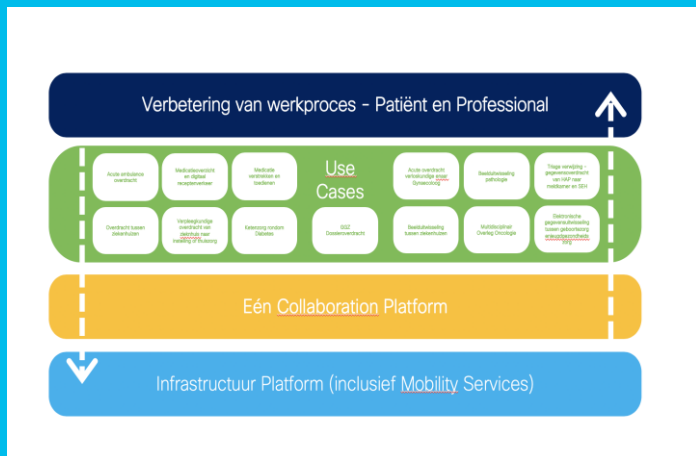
Verbetering van werkproces – Patiënt en Professional

Acute ambulance overdracht

Medicatieoverzicht en digitaal receptenverkeer

Medicatie verstrekken en toedienen

Use Cases

Acute overdracht verloskundige aan Gynaecoloog

Beeldbeoordeling pathologie

Triage verwijzing - gegevensoverdracht van HAP naar meldkamer en SEH

Overdracht tussen ziekenhuizen

Verpleegkundige overdracht van ziekenhuis naar Verpleeg- en thuiszorg

Ketenzorg rondom Diabetes

SSIZ Dossieroverdracht

Beeldbeoordeling tussen ziekenhuizen

Multidisciplinair Overleg Oncologie

Elektronische gegevensuitwisseling tussen geboortezorg en jeugdgezondheidszorg

Eén Collaboration Platform

Infrastructuur Platform (inclusief Mobility Services)